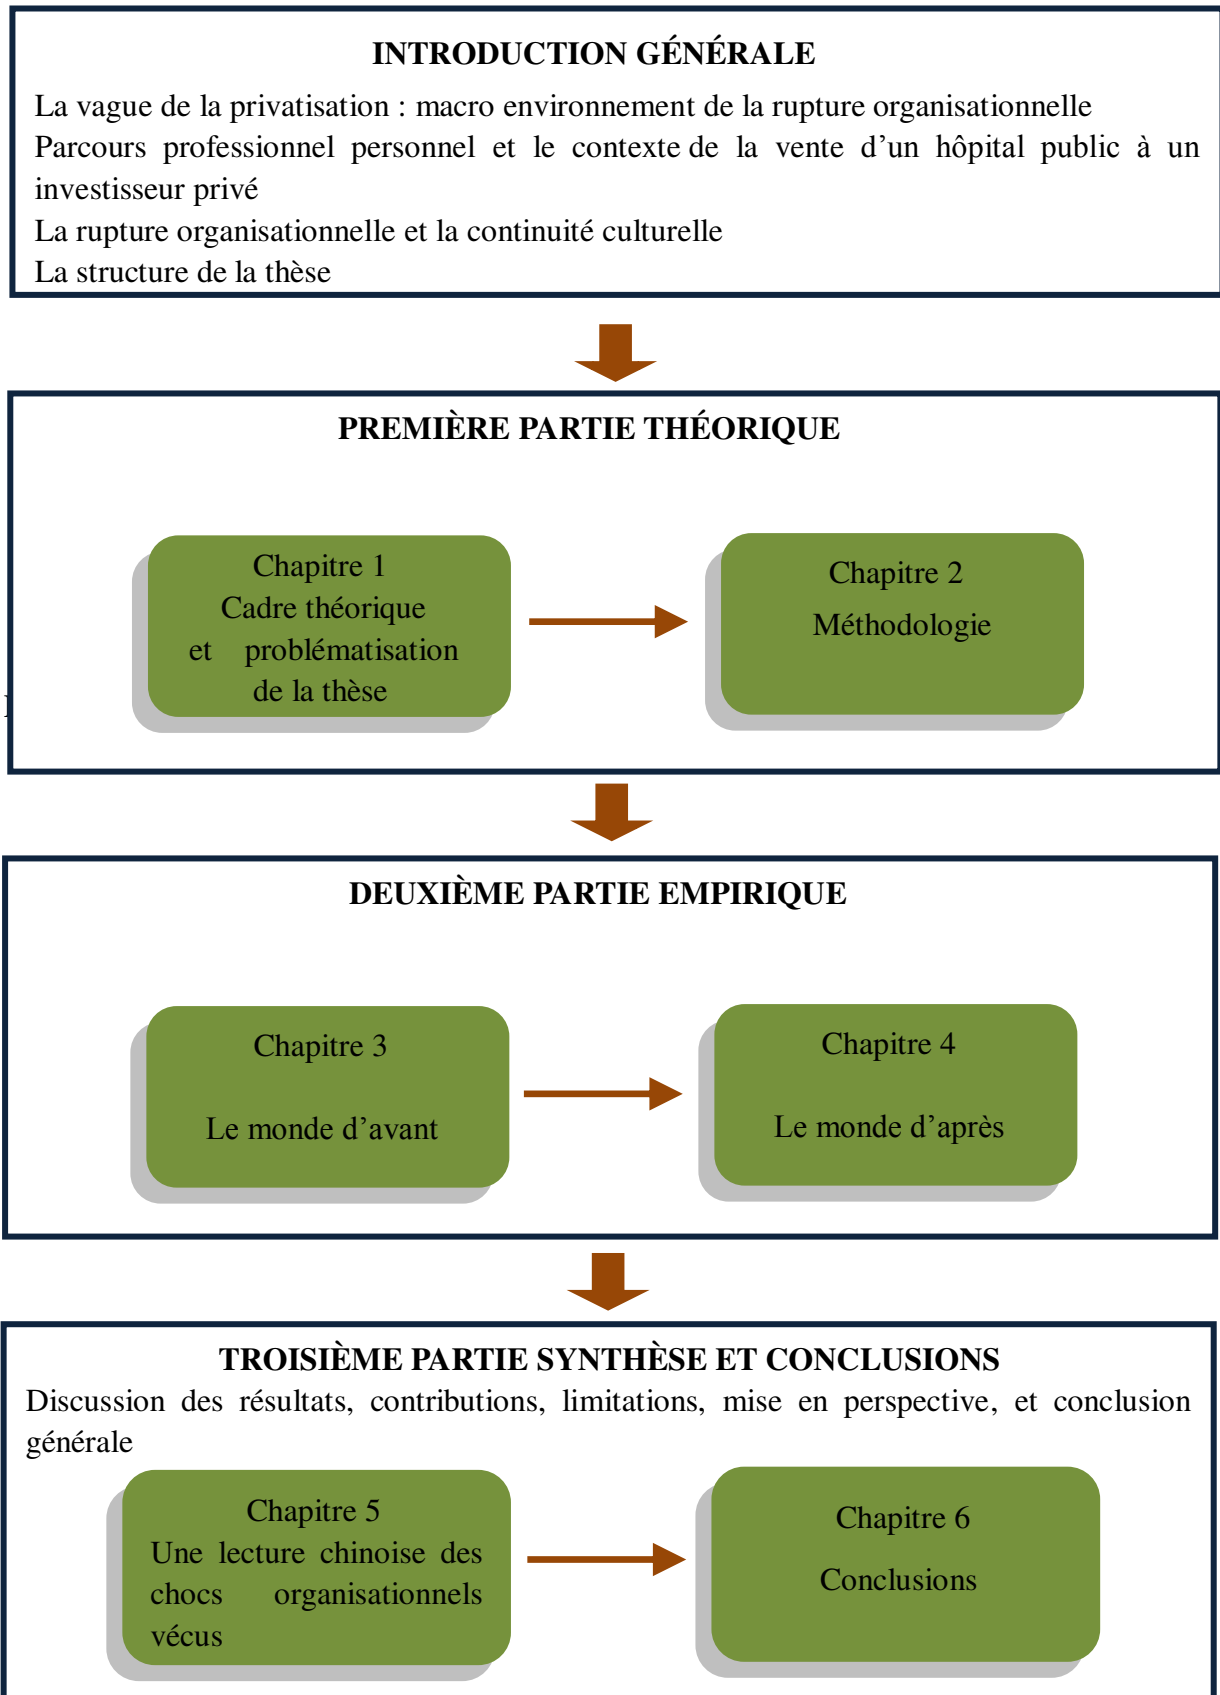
INTRODUCTION GÉNÉRALE

La vague de la privatisation : macro environnement de la rupture organisationnelle
Parcours professionnel personnel et le contexte de la vente d'un hôpital public à un investisseur privé
La rupture organisationnelle et la continuité culturelle
La structure de la thèse

PREMIÈRE PARTIE THÉORIQUE

Chapitre 1
Cadre théorique et problématisation de la thèse

Chapitre 2
Méthodologie

DEUXIÈME PARTIE EMPIRIQUE

Chapitre 3
Le monde d'avant

Chapitre 4
Le monde d'après

TROISIÈME PARTIE SYNTHÈSE ET CONCLUSIONS

Discussion des résultats, contributions, limitations, mise en perspective, et conclusion générale

Chapitre 5
Une lecture chinoise des chocs organisationnels vécus

Chapitre 6
Conclusions